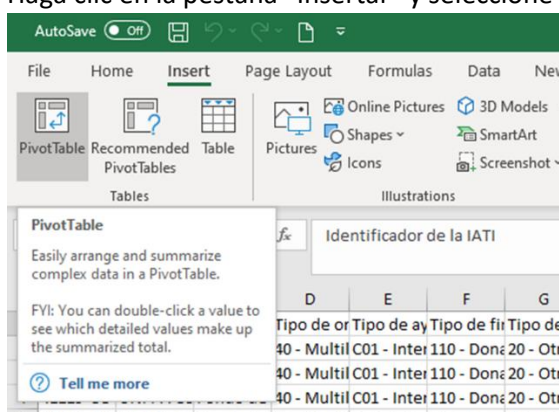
Haga clic en la pestaña "Insertar" y seleccione

AutoSave Off

File Home Insert Page Layout Formulas Data Ne

PivotTable Recommended PivotTables Table
Tables

Pictures Online Pictures Shapes Icons 3D Models SmartArt Screenshot
Illustrations

PivotTable
Easily arrange and summarize complex data in a PivotTable.

FYI: You can double-click a value to see which detailed values make up the summarized total.

Tell me more

fx Identificador de la IATI

| D | E | F | G |
|---|---|---|---|
| Tipo de or | Tipo de ay | Tipo de fir | Tipo de |
| 40 - Multil | C01 - Inter | 110 - Dona | 20 - Otr |
| 40 - Multil | C01 - Inter | 110 - Dona | 20 - Otr |
| 40 - Multil | C01 - Inter | 110 - Dona | 20 - Otr |